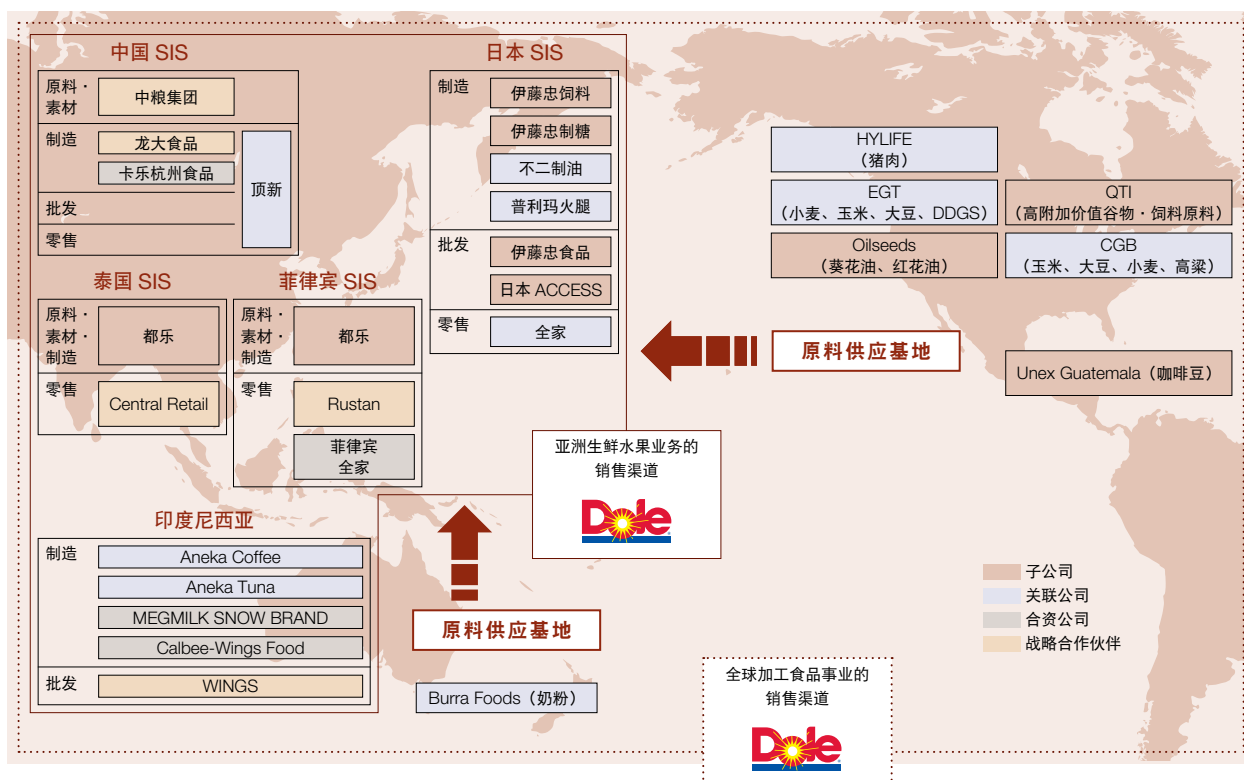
中国 SIS

原料・素材
中粮集团

制造
龙大食品
卡乐杭州食品

批发

零售

顶新

日本 SIS

制造
伊藤忠饲料
伊藤忠制糖
不二制油
普利玛火腿

批发
伊藤忠食品
日本 ACCESS

零售
全家

泰国 SIS

原料・素材・制造
都乐

零售
Central Retail

菲律宾 SIS

原料・素材・制造
都乐

零售
Rustan
菲律宾全家

HYLIFE
（猪肉）

EGT
（小麦、玉米、大豆、DDGS）

QTI
（高附加价值谷物・饲料原料）

Oilseeds
（葵花油、红花油）

CGB
（玉米、大豆、小麦、高粱）

原料供应基地

Unex Guatemala（咖啡豆）

亚洲生鲜水果业务的销售渠道

Dole

印度尼西亚

制造
Aneka Coffee
Aneka Tuna
MEGMILK SNOW BRAND
Calbee-Wings Food

批发
WINGS

原料供应基地

Burra Foods（奶粉）

全球加工食品事业的销售渠道

Dole

子公司
关联公司
合资公司
战略合作伙伴